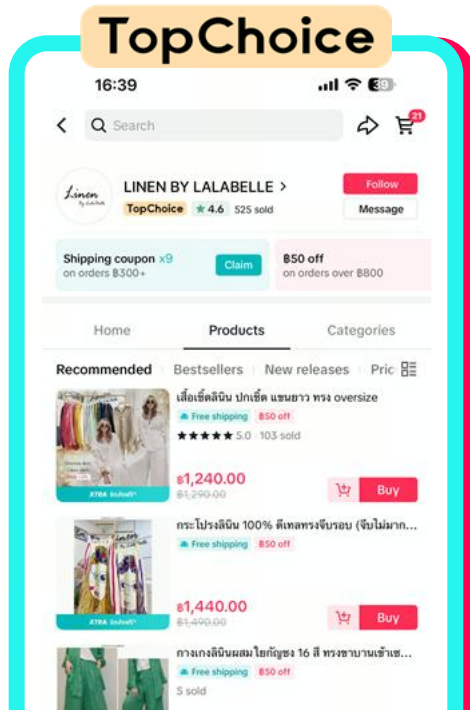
TopChoice

16:39

39

Search

21

Linen

LINEN BY LALABELLE >

TopChoice ★ 4.6 525 sold

Follow

Message

Shipping coupon x9
on orders ฿300+

Claim

฿50 off
on orders over ฿800

Home

Products

Categories

Recommended

Bestsellers

New releases

Pric

เสื้อเชิ้ตลินิน ปกเชิ้ต แขนยาว ทรง oversize

Free shipping

฿50 off

★★★★★ 5.0 103 sold

XTRA

฿1,240.00

~~฿1,290.00~~

Buy

กระโปรงลินิน 100% ดีเทลทรงจีบรอบ (จีบไม่มาก...

Free shipping

฿50 off

XTRA

฿1,440.00

~~฿1,490.00~~

Buy

กางเกงลินินผสมใยกัญชง 16 สี ทรงขาบานเข้าเช...

Free shipping

฿50 off

5 sold